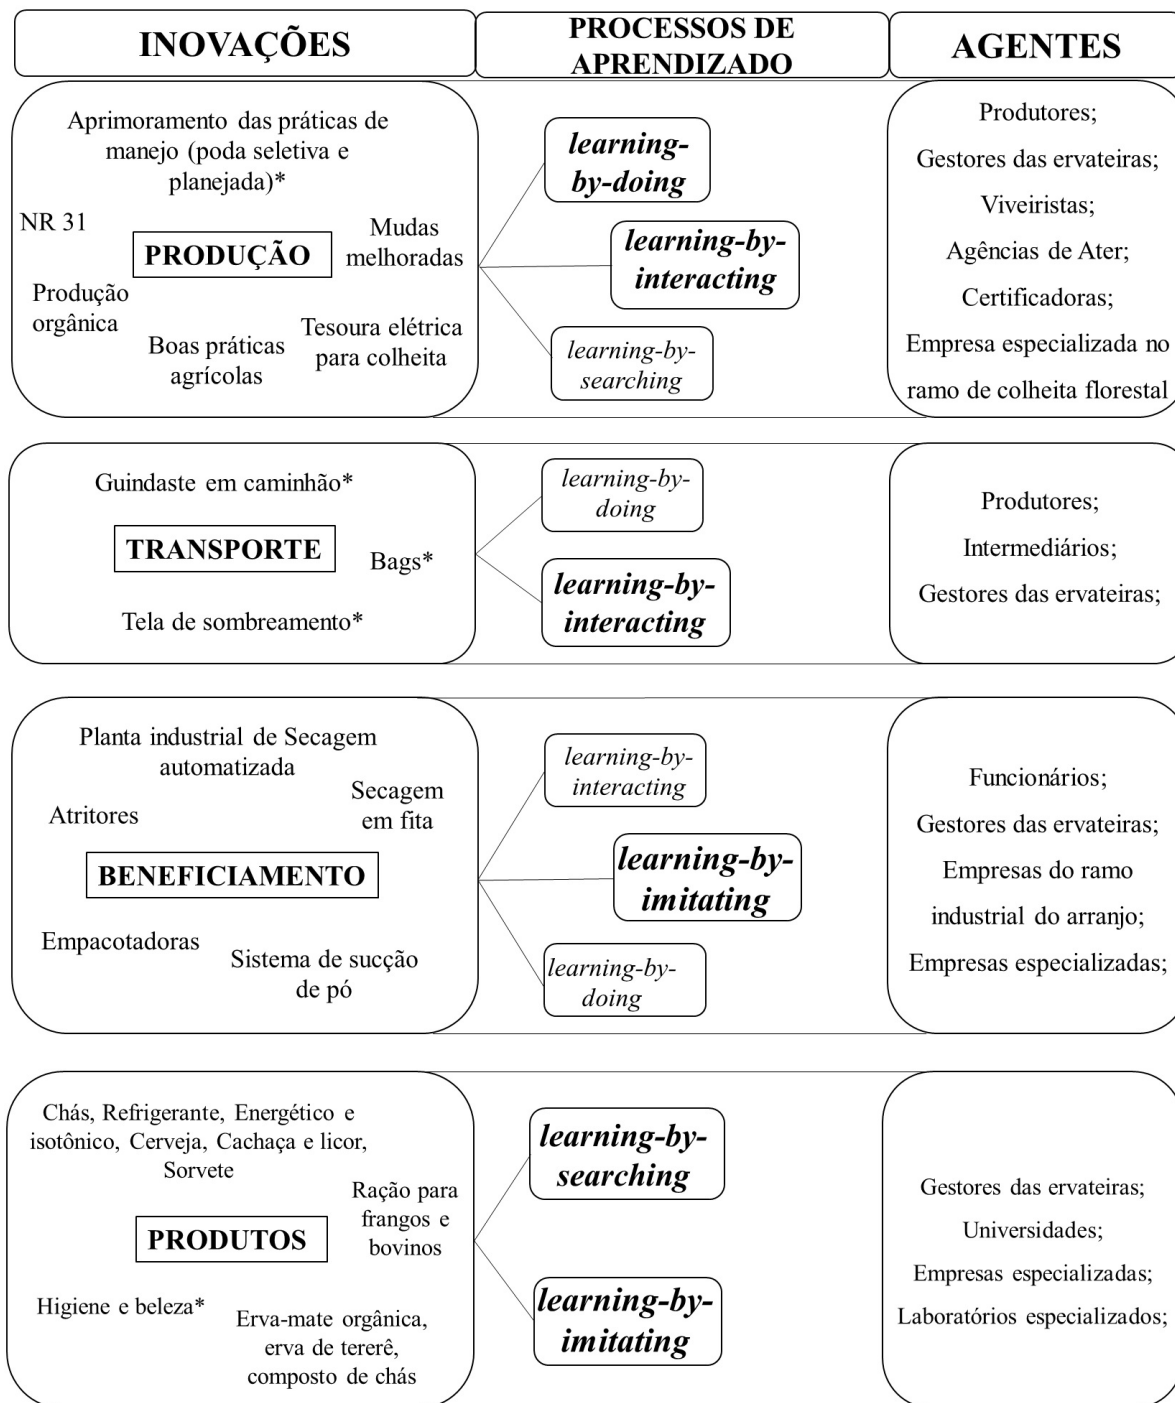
INOVAÇÕES

PROCESSOS DE APRENDIZADO

AGENTES

Aprimoramento das práticas de manejo (poda seletiva e planejada)*

NR 31

PRODUÇÃO

Mudas melhoradas

Produção orgânica

Boas práticas agrícolas

Tesoura elétrica para colheita

learning-by-doing

learning-by-interacting

learning-by-searching

Produtores;
Gestores das ervateiras;
Viveiristas;
Agências de Ater;
Certificadoras;
Empresa especializada no ramo de colheita florestal

Guindaste em caminhão*

TRANSPORTE

Bags*

Tela de sombreamento*

learning-by-doing

learning-by-interacting

Produtores;
Intermediários;
Gestores das ervateiras;

Planta industrial de Secagem automatizada

Atritores

Secagem em fita

BENEFICIAMENTO

Empacotadoras

Sistema de sucção de pó

learning-by-interacting

learning-by-imitating

learning-by-doing

Funcionários;
Gestores das ervateiras;
Empresas do ramo industrial do arranjo;
Empresas especializadas;

Chás, Refrigerante, Energético e isotônico, Cerveja, Cachaça e licor, Sorvete

Ração para frangos e bovinos

PRODUTOS

Higiene e beleza*

Erva-mate orgânica, erva de tererê, composto de chás

learning-by-searching

learning-by-imitating

Gestores das ervateiras;
Universidades;
Empresas especializadas;
Laboratórios especializados;